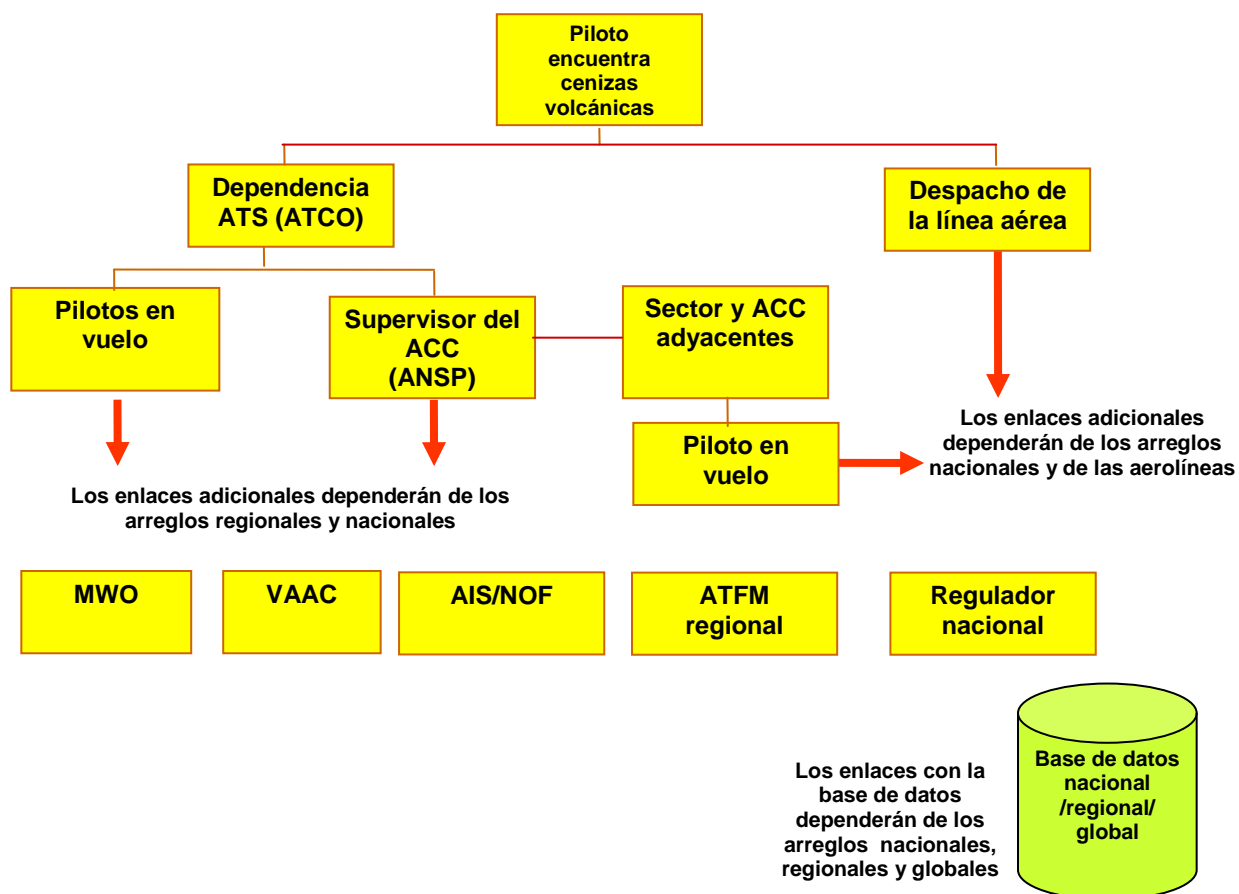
Piloto encuentra cenizas volcánicas

Dependencia ATS (ATCO)

Despacho de la línea aérea

Pilotos en vuelo

Supervisor del ACC (ANSP)

Sector y ACC adyacentes

Piloto en vuelo

Los enlaces adicionales dependerán de los arreglos nacionales y de las aerolíneas

Los enlaces adicionales dependerán de los arreglos regionales y nacionales

MWO

VAAC

AIS/NOF

ATFM regional

Regulador nacional

Los enlaces con la base de datos dependerán de los arreglos nacionales, regionales y globales

Base de datos nacional /regional/ global